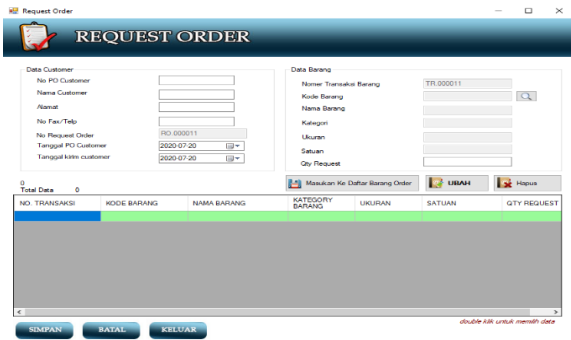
Request Order

REQUEST ORDER

Data Customer
No PO Customer
Nama Customer
Alamat
No Fax/Telp
No Request Order RO.000011
Tanggal PO Customer 2020-07-20
Tanggal kirim customer 2020-07-20

Data Barang
Nomer Transaksi Barang TR.000011
Kode Barang
Nama Barang
Kategori
Ukuran
Satuan
Qty Request

0
Total Data 0

Masukan Ke Daftar Barang Order
UBAH
Hapus

| NO. TRANSAKSI | KODE BARANG | NAMA BARANG | KATEGORY BARANG | UKURAN | SATUAN | QTY REQUEST |
|---|---|---|---|---|---|---|
| | | | | | | |

double klik untuk memilih data

SIMPAN
BATAL
KELUAR